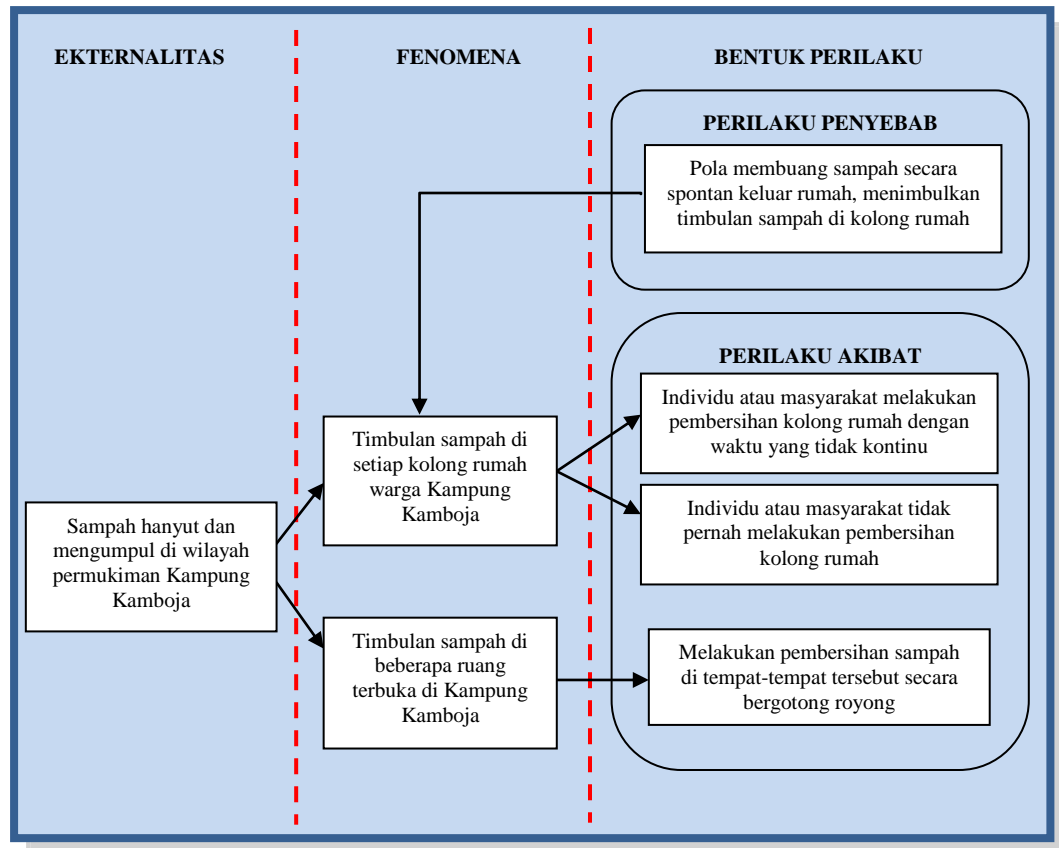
EKTERNALITAS

FENOMENA

BENTUK PERILAKU

PERILAKU PENYEBAB

Pola membuang sampah secara spontan keluar rumah, menimbulkan timbulan sampah di kolong rumah

PERILAKU AKIBAT

Individu atau masyarakat melakukan pembersihan kolong rumah dengan waktu yang tidak kontinu

Timbulan sampah di setiap kolong rumah warga Kampung Kamboja

Individu atau masyarakat tidak pernah melakukan pembersihan kolong rumah

Sampah hanyut dan mengumpul di wilayah permukiman Kampung Kamboja

Timbulan sampah di beberapa ruang terbuka di Kampung Kamboja

Melakukan pembersihan sampah di tempat-tempat tersebut secara bergotong royong